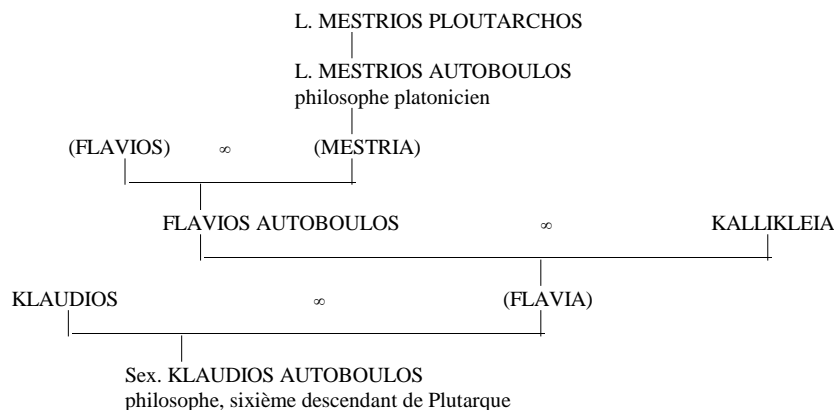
L. MESTRIOS PLOUTARCHOS

L. MESTRIOS AUTOBOULOS
philosophe platonicien

(FLAVIOS) $\infty$ (MESTRIA)

FLAVIOS AUTOBOULOS $\infty$ KALLIKLEIA

KLAUDIOS $\infty$ (FLAVIA)

Sex. KLAUDIOS AUTOBOULOS
philosophe, sixième descendant de Plutarque